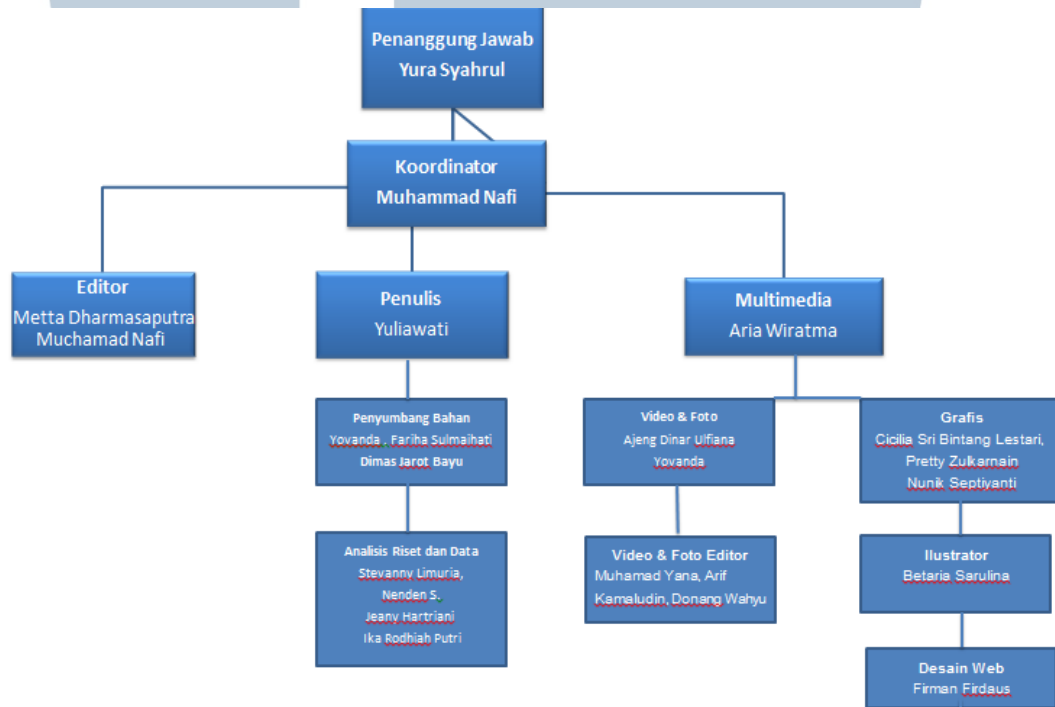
Penanggung Jawab
Yura Syahrul

Koordinator
Muhammad Nafi

Editor
Metta Dharmasaputra
Muchamad Nafi

Penulis
Yuliawati

Multimedia
Aria Wiratma

Penyumbang Bahan
Yovanda , Fariha Sulmaihati
Dimas Jarot Bayu

Analisis Riset dan Data
Stevanny Limuria,
Nenden S.
Jeany Hartriani
Ika Rodhiah Putri

Video & Foto
Ajeng Dinar Ulfiana
Yovanda

Video & Foto Editor
Muhamad Yana, Arif
Kamaludin, Donang Wahyu

Grafis
Cicilia Sri Bintang Lestari,
Pretty Zulkernain
Nunik Septiyanti

Ilustrator
Betaria Sarulina

Desain Web
Firman Firdaus